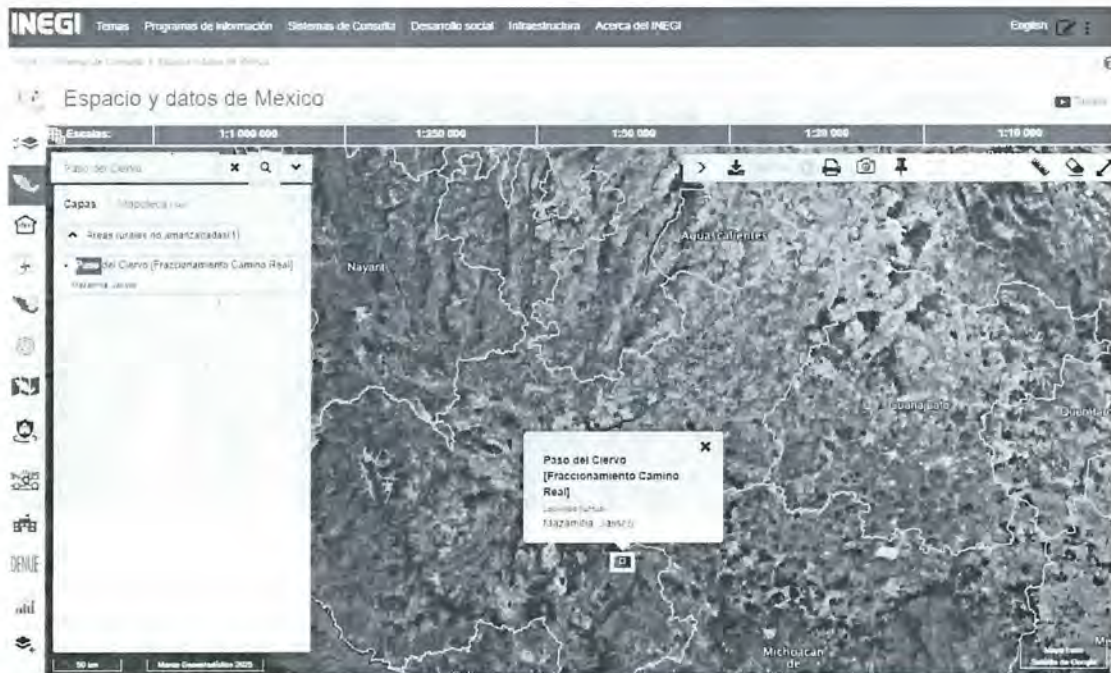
INEGI Temas Programas de información Sistemas de Consulta Desarrollo social Infraestructura Acerca del INEGI English

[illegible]

Espacio y datos de México

Escalas: 1:1 000 000 1:250 000 1:50 000 1:20 000 1:10 000

Paso del Ciervo

Capas Mapoteca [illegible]

Áreas rurales no amanzanadas (1)

Paso del Ciervo [Fraccionamiento Camino Real]
Mazamitla, Jalisco

DENUE

Nayarit

Aguascalientes

Guanajuato

Querétaro

Paso del Ciervo [Fraccionamiento Camino Real]
Localidad rural
Mazamitla, Jalisco

Michoacán de

50 km

Marco Geoestadístico 2025